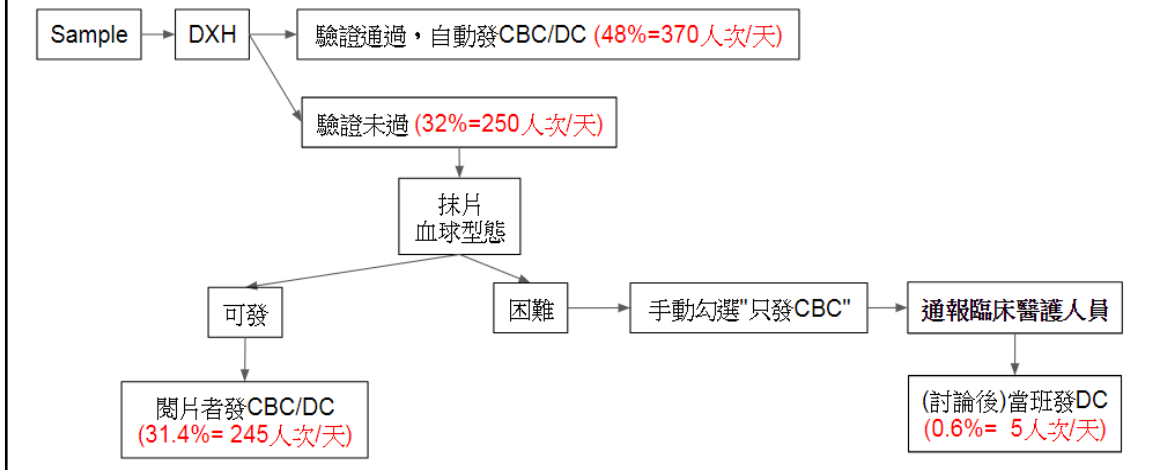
Sample

DXH

驗證通過，自動發CBC/DC (48%=370人次/天)

驗證未過 (32%=250人次/天)

抹片
血球型態

可發

困難

手動勾選"只發CBC"

通報臨床醫護人員

閱片者發CBC/DC
(31.4%= 245人次/天)

(討論後)當班發DC
(0.6%= 5人次/天)